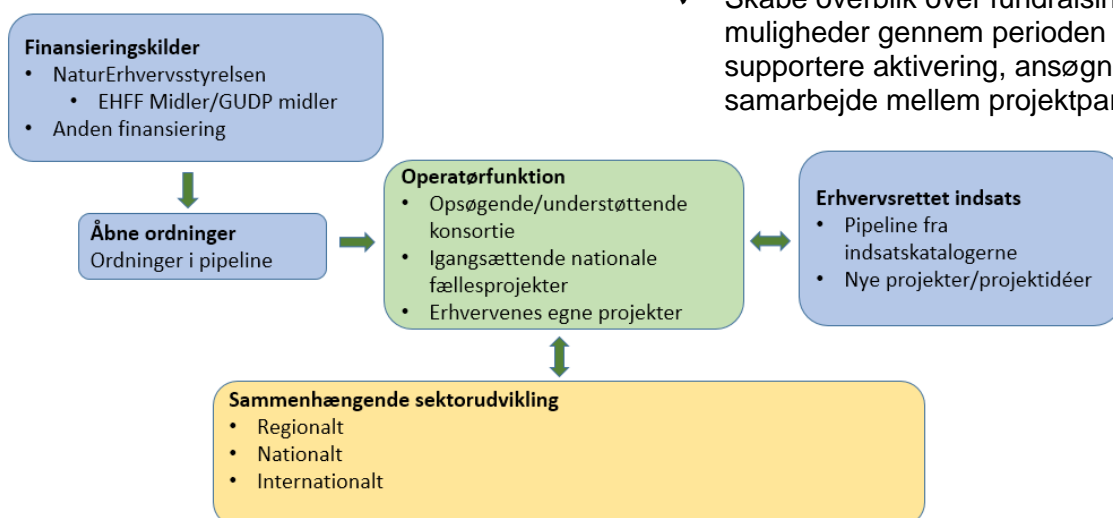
• Skabe overblik over fundraisin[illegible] muligheder gennem perioden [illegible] supportere aktivering, ansøgn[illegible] samarbejde mellem projektpar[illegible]

**Finansieringskilder**
• NaturErhvervsstyrelsen
  • EHFF Midler/GUDP midler
• Anden finansiering

**Åbne ordninger**
Ordninger i pipeline

**Operatørfunktion**
• Opsøgende/understøttende konsortie
• Igangsættende nationale fællesprojekter
• Erhvervenes egne projekter

**Erhvervsrettet indsats**
• Pipeline fra indsatskatalogerne
• Nye projekter/projektidéer

**Sammenhængende sektorudvikling**
• Regionalt
• Nationalt
• Internationalt